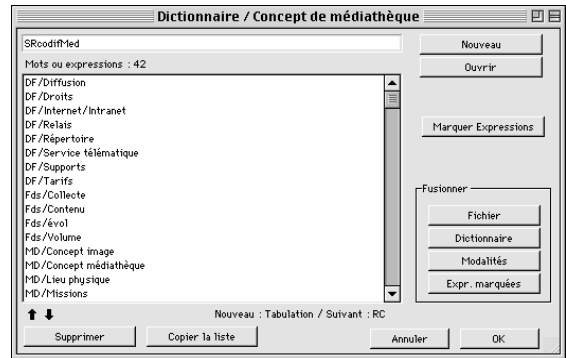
Dictionnaire / Concept de médiathèque

SRcodifMed

Nouveau

Ouvrir

Mots ou expressions : 42

DF/Diffusion
DF/Droits
DF/Internet/Intranet
DF/Relais
DF/Répertoire
DF/Service télématique
DF/Supports
DF/Tarifs
Fds/Collecte
Fds/Contenu
Fds/évol
Fds/Volume
MD/Concept image
MD/Concept médiathèque
MD/Lieu physique
MD/Missions

Marquer Expressions

Fusionner

Fichier

Dictionnaire

Modalités

Expr. marquées

Nouveau : Tabulation / Suivant : RC

Supprimer

Copier la liste

Annuler

OK